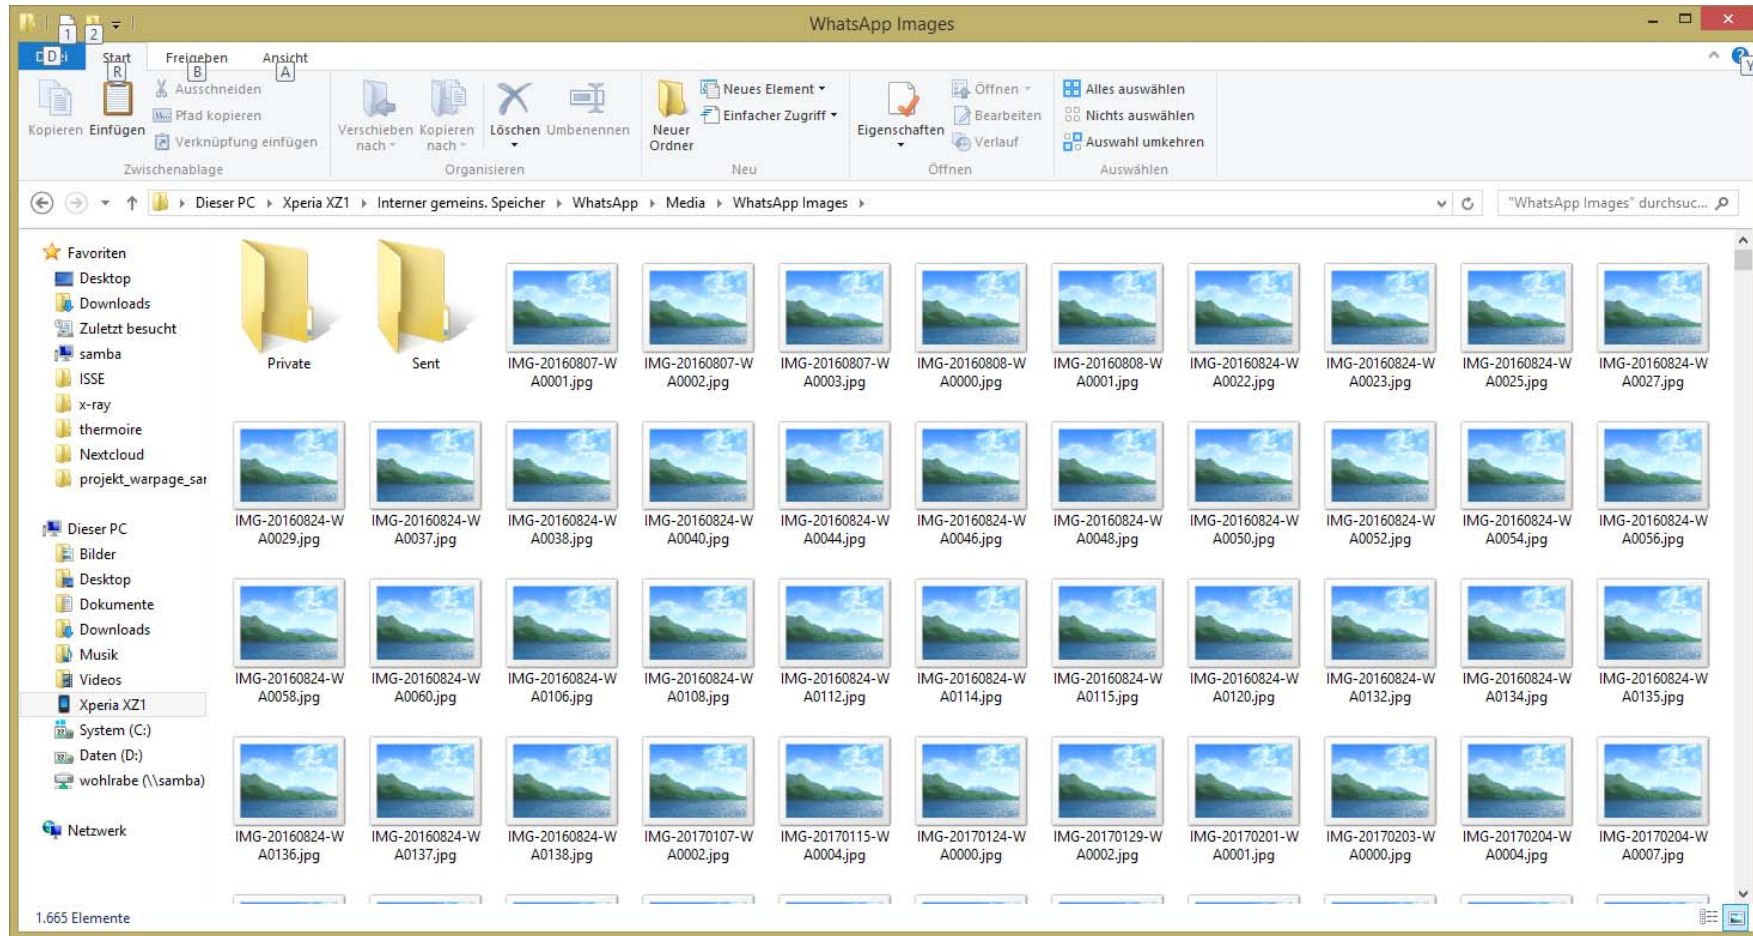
1 2 WhatsApp Images

D D Start R Freigeben B Ansicht A

Kopieren Einfügen Ausschneiden Pfad kopieren Verknüpfung einfügen Zwischenablage

Verschieben nach Kopieren nach Löschen Umbenennen Organisieren

Neuer Ordner Neues Element Einfacher Zugriff Neu

Eigenschaften Öffnen Bearbeiten Verlauf Öffnen

Alles auswählen Nichts auswählen Auswahl umkehren Auswählen

Dieser PC ▸ Xperia XZ1 ▸ Interner gemeins. Speicher ▸ WhatsApp ▸ Media ▸ WhatsApp Images ▸

"WhatsApp Images" durchsuc...

Favoriten
Desktop
Downloads
Zuletzt besucht
samba
ISSE
x-ray
thermoire
Nextcloud
projekt_warpage_sar

Dieser PC
Bilder
Desktop
Dokumente
Downloads
Musik
Videos
Xperia XZ1
System (C:)
Daten (D:)
wohlrabe (\\samba)

Netzwerk

Private
Sent
IMG-20160807-WA0001.jpg
IMG-20160807-WA0002.jpg
IMG-20160807-WA0003.jpg
IMG-20160808-WA0000.jpg
IMG-20160808-WA0001.jpg
IMG-20160824-WA0022.jpg
IMG-20160824-WA0023.jpg
IMG-20160824-WA0025.jpg
IMG-20160824-WA0027.jpg
IMG-20160824-WA0029.jpg
IMG-20160824-WA0037.jpg
IMG-20160824-WA0038.jpg
IMG-20160824-WA0040.jpg
IMG-20160824-WA0044.jpg
IMG-20160824-WA0046.jpg
IMG-20160824-WA0048.jpg
IMG-20160824-WA0050.jpg
IMG-20160824-WA0052.jpg
IMG-20160824-WA0054.jpg
IMG-20160824-WA0056.jpg
IMG-20160824-WA0058.jpg
IMG-20160824-WA0060.jpg
IMG-20160824-WA0106.jpg
IMG-20160824-WA0108.jpg
IMG-20160824-WA0112.jpg
IMG-20160824-WA0114.jpg
IMG-20160824-WA0115.jpg
IMG-20160824-WA0120.jpg
IMG-20160824-WA0132.jpg
IMG-20160824-WA0134.jpg
IMG-20160824-WA0135.jpg
IMG-20160824-WA0136.jpg
IMG-20160824-WA0137.jpg
IMG-20160824-WA0138.jpg
IMG-20170107-WA0002.jpg
IMG-20170115-WA0004.jpg
IMG-20170124-WA0000.jpg
IMG-20170129-WA0002.jpg
IMG-20170201-WA0001.jpg
IMG-20170203-WA0000.jpg
IMG-20170204-WA0004.jpg
IMG-20170204-WA0007.jpg

1.665 Elemente